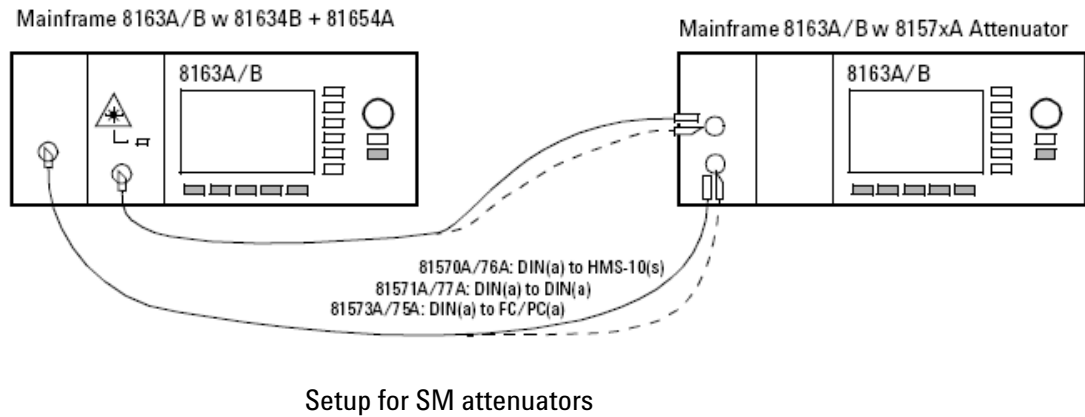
Mainframe 8163A/B w 81634B + 81654A

Mainframe 8163A/B w 8157xA Attenuator

8163A/B

8163A/B

81570A/76A: DIN(a) to HMS-10(s)
81571A/77A: DIN(a) to DIN(a)
81573A/75A: DIN(a) to FC/PC(a)

Setup for SM attenuators